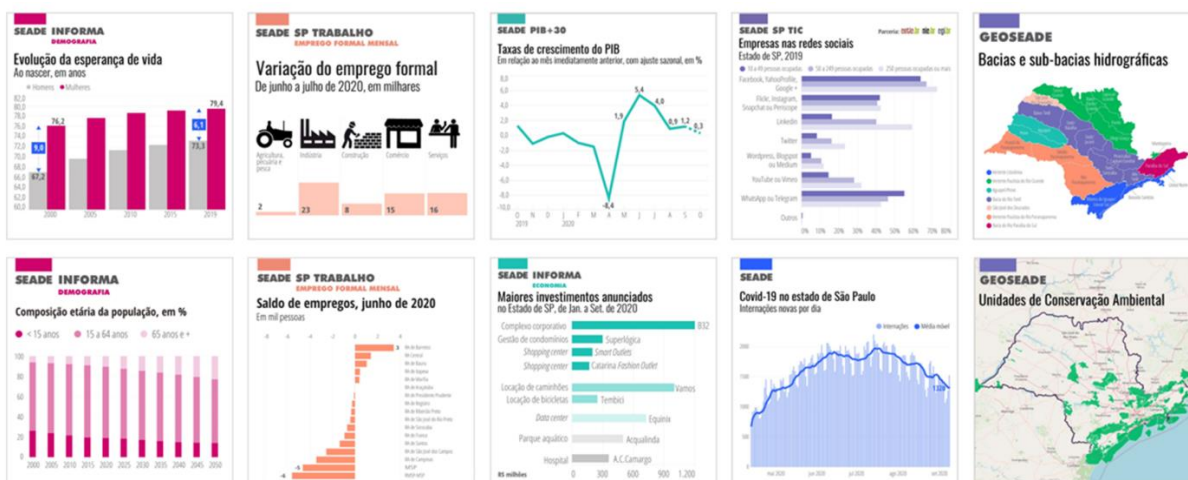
SEADE INFORMA
DEMOGRAFIA
Evolução da esperança de vida
Ao nascer, em anos
Homens Mulheres
82,0 80,0 78,0 76,0 74,0 72,0 70,0 68,0 66,0 64,0 62,0 60,0
76,2
9,0
67,2
79,4
6,1
73,3
2000 2005 2010 2015 2019

SEADE SP TRABALHO
EMPREGO FORMAL MENSAL
Variação do emprego formal
De junho a julho de 2020, em milhares
Agricultura, pecuária e pesca
Indústria
Construção
Comércio
Serviços
2 23 8 15 16

SEADE PIB+30
Taxas de crescimento do PIB
Em relação ao mês imediatamente anterior, com ajuste sazonal, em %
8,0 6,0 4,0 2,0 0,0 -2,0 -4,0 -6,0 -8,0 -10,0
1,9 5,4 4,0 0,9 1,2 0,3 -8,4
O N D J F M A M J J A S O
2019 2020

SEADE SP TIC
Parceria:
Empresas nas redes sociais
Estado de SP, 2019
10 a 49 pessoas ocupadas 50 a 249 pessoas ocupadas 250 pessoas ocupadas ou mais
Facebook, YahooProfile, Google +
Flickr, Instagram, Snapchat ou Periscope
LinkedIn
Twitter
Wordpress, Blogspot ou Tumblr
YouTube ou Vimeo
WhatsApp ou Telegram
Outros
0% 10% 20% 30% 40% 50% 60% 70% 80%

GEOSEADE
Bacias e sub-bacias hidrográficas

SEADE INFORMA
DEMOGRAFIA
Composição etária da população, em %
< 15 anos 15 a 64 anos 65 anos e +
100 80 60 40 20 0
2000 2005 2010 2015 2020 2025 2030 2035 2040 2045 2050

SEADE SP TRABALHO
EMPREGO FORMAL MENSAL
Saldo de empregos, junho de 2020
Em mil pessoas
-6 -4 -2 0 2 4
3
-6
MSP
RMSP-MSP

SEADE INFORMA
ECONOMIA
Maiores investimentos anunciados
no Estado de SP, de Jan. a Set. de 2020
Complexo corporativo 832
Gestão de condomínios Superlógica
Shopping center Smart Outlets
Shopping center Catarina Fashion Outlet
Locação de caminhões Vamos
Locação de bicicletas Tembici
Data center Equinix
Parque aquático Acqualinda
Hospital A.C.Camargo
R$ milhões 0 300 600 900 1.200

SEADE
Covid-19 no estado de São Paulo
Internações novas por dia
Internações Média móvel
2000 1500 1000 500
1304
mai 2020 jun 2020 jul 2020 ago 2020 set 2020

GEOSEADE
Unidades de Conservação Ambiental